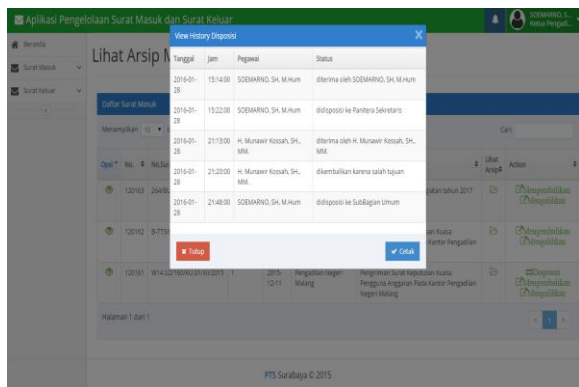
Aplikasi Pengelolaan Surat Masuk dan Surat Keluar

SOEMARNO, S... Ketua Pengad...

Beranda

Surat Masuk

Surat Keluar

Lihat Arsip

Daftar Surat Masuk

Menampilkan 10

Cari

| Opsi | No. | No.Sur | | | | Lihat Arsip | Action |
|---|---|---|---|---|---|---|---|
| | 120163 | 264/Bi | | | ...atan tahun 2017 | | Mengembalikan Mengedit |
| | 120162 | B-773/ | | | ...an Kuasa ...Kantor Pengadilan | | Mengembalikan Mengedit |
| | 120161 | W14.U2/180/KU.01/IX/2015 | 1 | 2015-12-11 | Pengadilan Negeri Malang | Pengiriman Surat Keputusan Kuasa Pengguna Anggaran Pada Kantor Pengadilan Negeri Malang | Disposisi Mengembalikan Mengedit |

Halaman 1 dari 1

PTS Surabaya © 2015

View History Disposisi

| Tanggal | Jam | Pegawai | Status |
|---|---|---|---|
| 2016-01-28 | 15:14:00 | SOEMARNO, SH, M.Hum | diterima oleh SOEMARNO, SH, M.Hum |
| 2016-01-28 | 15:22:00 | SOEMARNO, SH, M.Hum | didisposisi ke Panitera Sekretaris |
| 2016-01-28 | 21:13:00 | H. Munawir Kossah, SH., MM. | diterima oleh H. Munawir Kossah, SH., MM. |
| 2016-01-28 | 21:20:00 | H. Munawir Kossah, SH., MM. | dikembalikan karena salah tujuan |
| 2016-01-28 | 21:48:00 | SOEMARNO, SH, M.Hum | didisposisi ke SubBagian Umum |

Tutup

Cetak